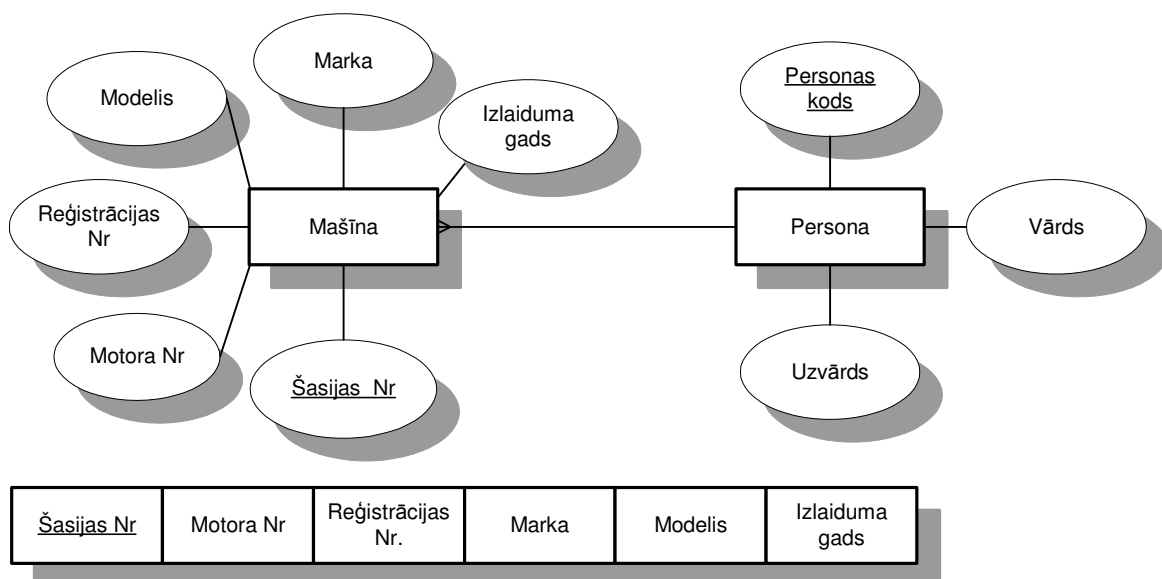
Marka

Modelis

Izlaiduma gads

Reģistrācijas Nr

Mašīna

Motora Nr

Šasijas Nr

Personas kods

Persona

Vārds

Uzvārds

| Šasijas Nr | Motora Nr | Reģistrācijas Nr. | Marka | Modelis | Izlaiduma gads |
|---|---|---|---|---|---|